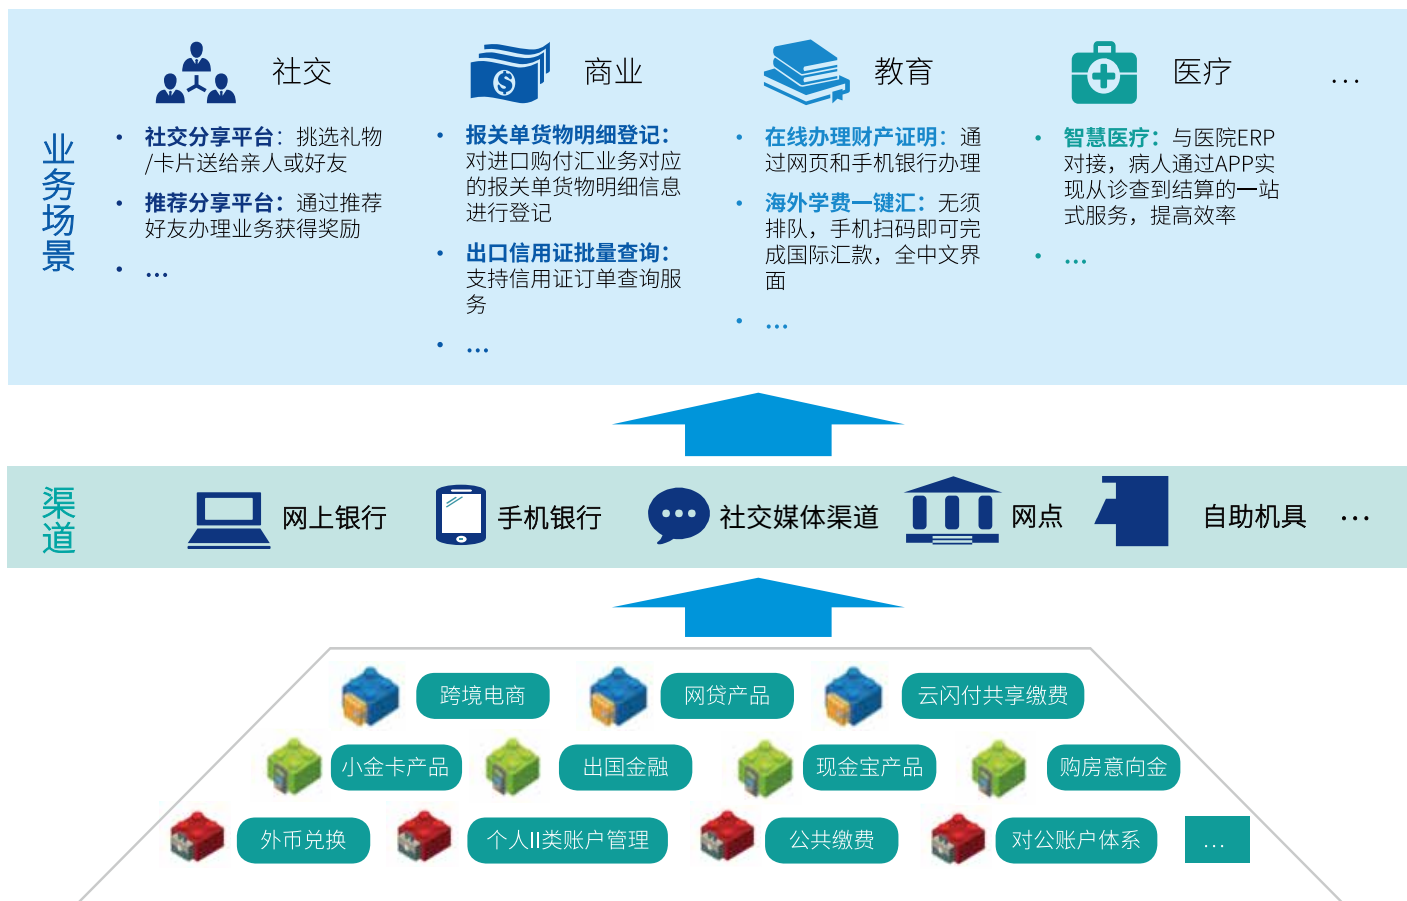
业务场景

社交

• 社交分享平台：挑选礼物/卡片送给亲人或好友
• 推荐分享平台：通过推荐好友办理业务获得奖励
• …

商业

• 报关单货物明细登记：对进口购付汇业务对应的报关单货物明细信息进行登记
• 出口信用证批量查询：支持信用证订单查询服务
• …

教育

• 在线办理财产证明：通过网页和手机银行办理
• 海外学费一键汇：无须排队，手机扫码即可完成国际汇款，全中文界面
• …

医疗

• 智慧医疗：与医院ERP对接，病人通过APP实现从诊查到结算的一站式服务，提高效率
• …

…

渠道

网上银行 手机银行 社交媒体渠道 网点 自助机具 …

跨境电商 网贷产品 云闪付共享缴费
小金卡产品 出国金融 现金宝产品 购房意向金
外币兑换 个人II类账户管理 公共缴费 对公账户体系 …